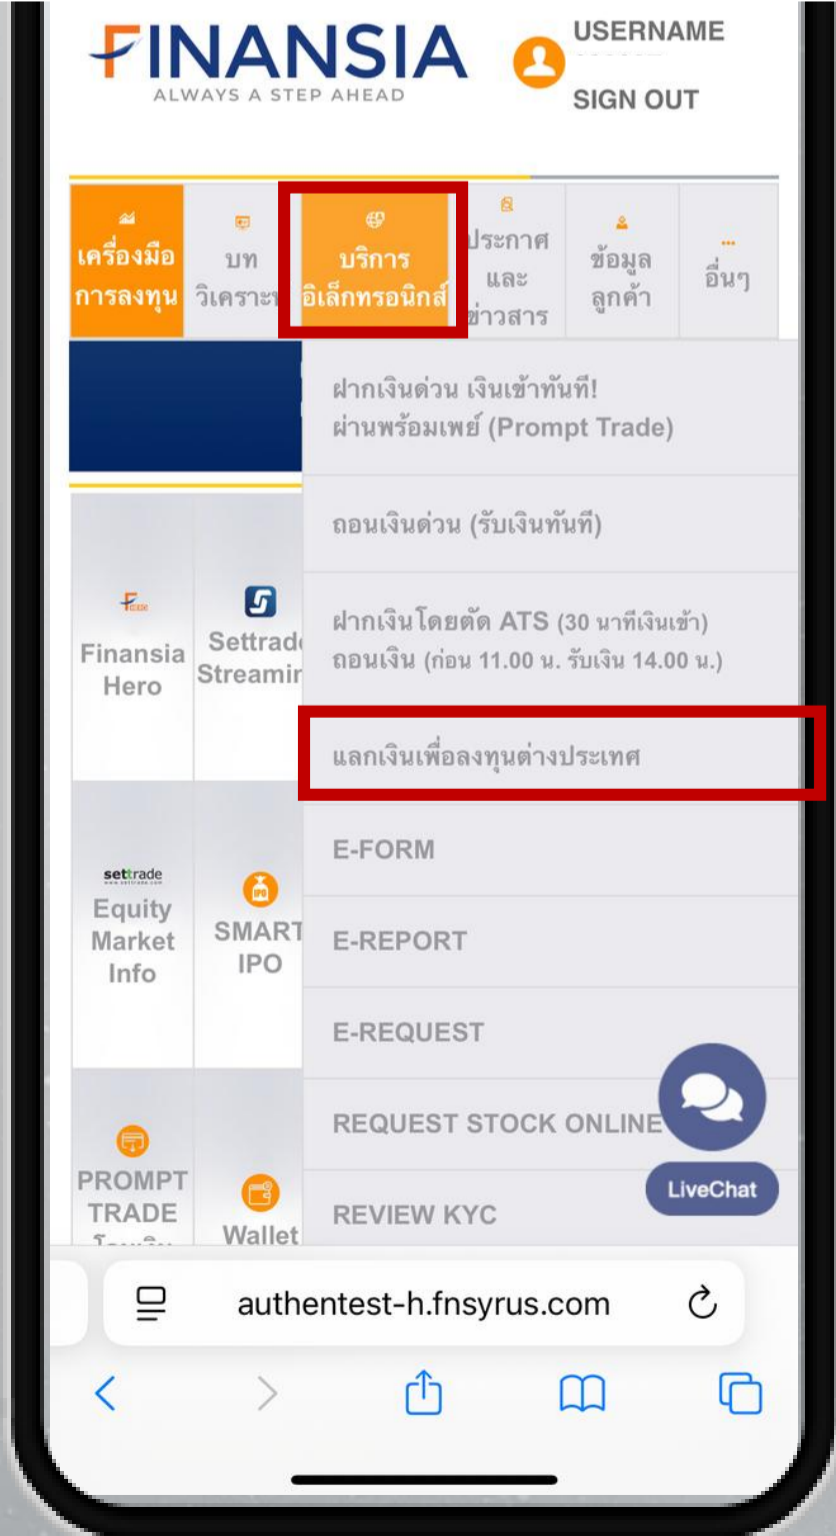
FINANSIA
ALWAYS A STEP AHEAD

USERNAME
SIGN OUT

เครื่องมือการลงทุน
บทวิเคราะ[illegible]
บริการอิเล็กทรอนิกส์
ประกาศและข่าวสาร
ข้อมูลลูกค้า
อื่นๆ

ฝากเงินด่วน เงินเข้าทันที! ผ่านพร้อมเพย์ (Prompt Trade)

ถอนเงินด่วน (รับเงินทันที)

ฝากเงินโดยตัด ATS (30 นาทีเงินเข้า)
ถอนเงิน (ก่อน 11.00 น. รับเงิน 14.00 น.)

แลกเงินเพื่อลงทุนต่างประเทศ

E-FORM

E-REPORT

E-REQUEST

REQUEST STOCK ONLINE

REVIEW KYC

Finansia Hero

Settrad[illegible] Streamin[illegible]

settrade

Equity Market Info

SMART IPO

PROMPT TRADE

Wallet

LiveChat

authentest-h.fnsyrus.com